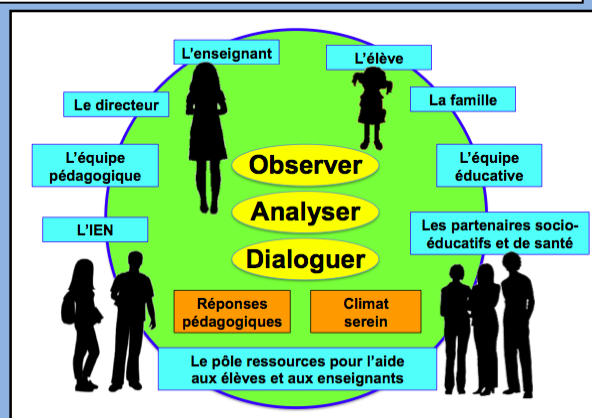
L'enseignant

L'élève

Le directeur

La famille

L'équipe pédagogique

L'équipe éducative

Observer

Analyser

Dialoguer

L'IEN

Les partenaires socio-éducatifs et de santé

Réponses pédagogiques

Climat serein

Le pôle ressources pour l'aide aux élèves et aux enseignants